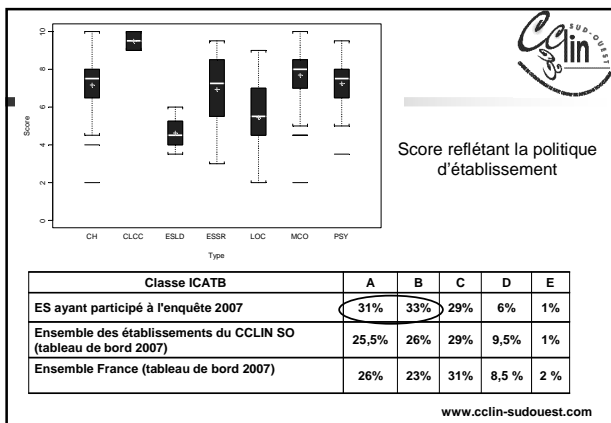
10
8
6
4
2
0
Score
CH CLCC ESLD ESSR LOC MCO PSY
Type

CClin SUD-OUEST

Score reflétant la politique d'établissement

| Classe ICATB | A | B | C | D | E |
|---|---|---|---|---|---|
| ES ayant participé à l'enquête 2007 | 31% | 33% | 29% | 6% | 1% |
| Ensemble des établissements du CCLIN SO (tableau de bord 2007) | 25,5% | 26% | 29% | 9,5% | 1% |
| Ensemble France (tableau de bord 2007) | 26% | 23% | 31% | 8,5 % | 2 % |

www.cclin-sudouest.com